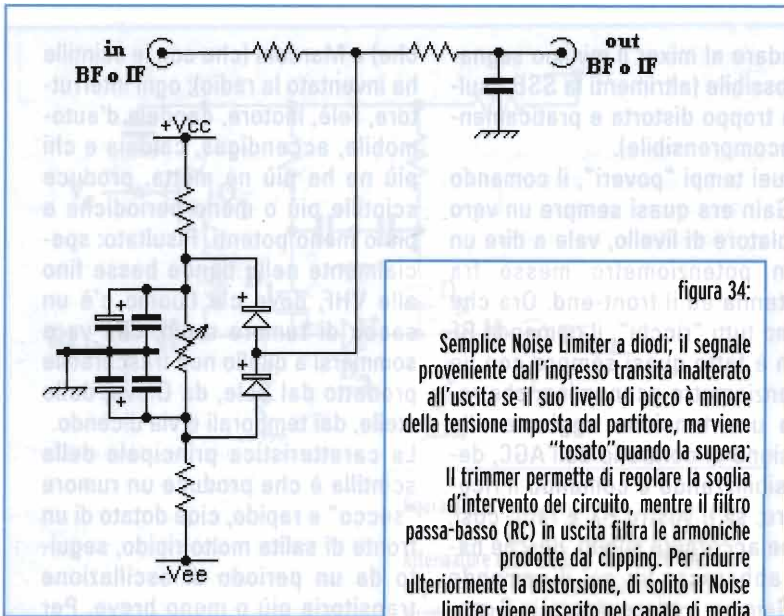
in
BF o IF

out
BF o IF

+Vcc

-Vee

figura 34:

Semplice Noise Limiter a diodi; il segnale proveniente dall'ingresso transita inalterato all'uscita se il suo livello di picco è minore della tensione imposta dal partitore, ma viene "tosato" quando la supera; Il trimmer permette di regolare la soglia d'intervento del circuito, mentre il filtro passa-basso (RC) in uscita filtra le armoniche prodotte dal clipping. Per ridurre ulteriormente la distorsione, di solito il Noise limiter viene inserito nel canale di media

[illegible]dare al mixer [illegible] segna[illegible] possibile (altrimenti la SSB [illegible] troppo distorta e praticamen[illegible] incomprensibile).

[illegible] quei tempi "poveri", il comando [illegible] Gain era quasi sempre un vero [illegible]olatore di livello, vale a dire un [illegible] potenziometro messo fra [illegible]tenna e il front-end. Ora che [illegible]

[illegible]mo) e l'uomo (che da quando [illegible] ha inventato la radio) ogni interrut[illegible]tore, relè, motore, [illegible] d'auto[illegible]mobile, accendigas, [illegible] e chi più ne ha più ne metta, produce scintille più o meno periodiche e più o meno potenti. Risultato: spe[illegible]cialmente nelle bande basse fino alle VHF, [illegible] c'è un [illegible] di fondo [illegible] sommarsi a quello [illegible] prodotto dal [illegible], da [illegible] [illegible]nale, dai temporali e via dicendo. La caratteristica principale della scintilla è che produce un rumore "secco" e rapido, cioè dotato di un fronte di salita molto rapido, segui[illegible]to da un periodo di oscillazione transitoria più o meno breve. Per